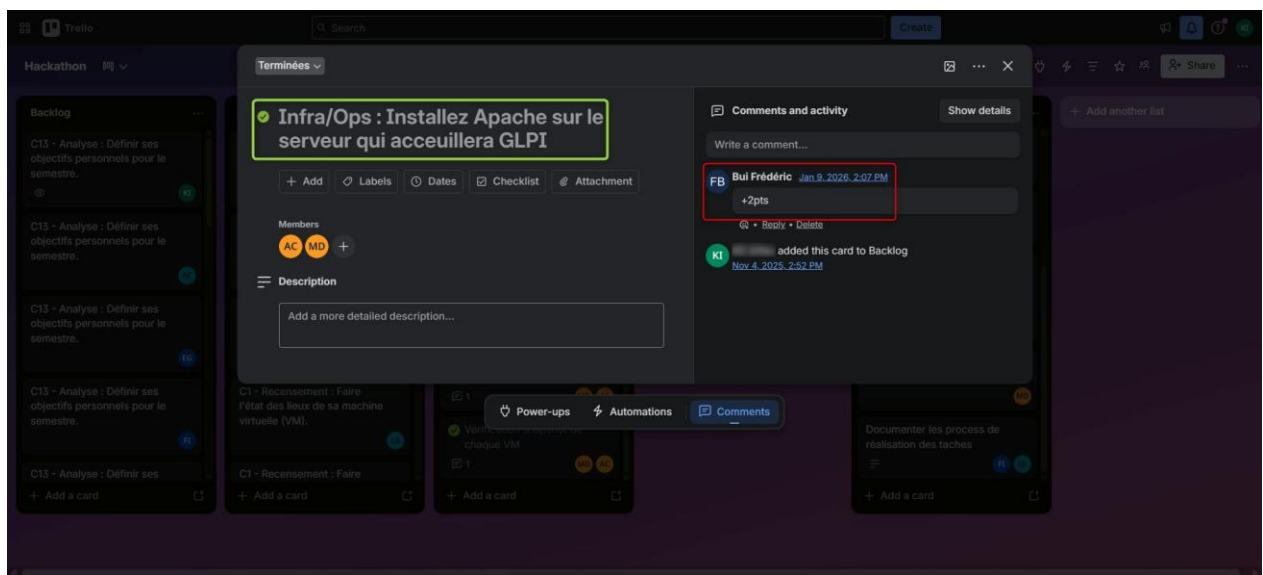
Trello

Search

Create

Hackathon

Share

Backlog

C13 - Analyse : Définir ses objectifs personnels pour le semestre.

KI

C13 - Analyse : Définir ses objectifs personnels pour le semestre.

C13 - Analyse : Définir ses objectifs personnels pour le semestre.

EG

C13 - Analyse : Définir ses objectifs personnels pour le semestre.

FI

C13 - Analyse : Définir ses

+ Add a card

C1 - Recensement : Faire l'état des lieux de sa machine virtuelle (VM).

C1 - Recensement : Faire

+ Add a card

1

Vérification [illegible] chaque VM

1

+ Add a card

Documenter les process de réalisation des taches

+ Add a card

+ Add another list

Terminées

Infra/Ops : Installez Apache sur le serveur qui acceuillera GLPI

+ Add

Labels

Dates

Checklist

Attachment

Members

AC MD +

Description

Add a more detailed description...

Comments and activity

Show details

Write a comment...

FB Bui Frédéric Jan 9, 2026, 2:07 PM

+2pts

Reply • Delete

KI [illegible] added this card to Backlog

Nov 4, 2025, 2:52 PM

Power-ups

Automations

Comments